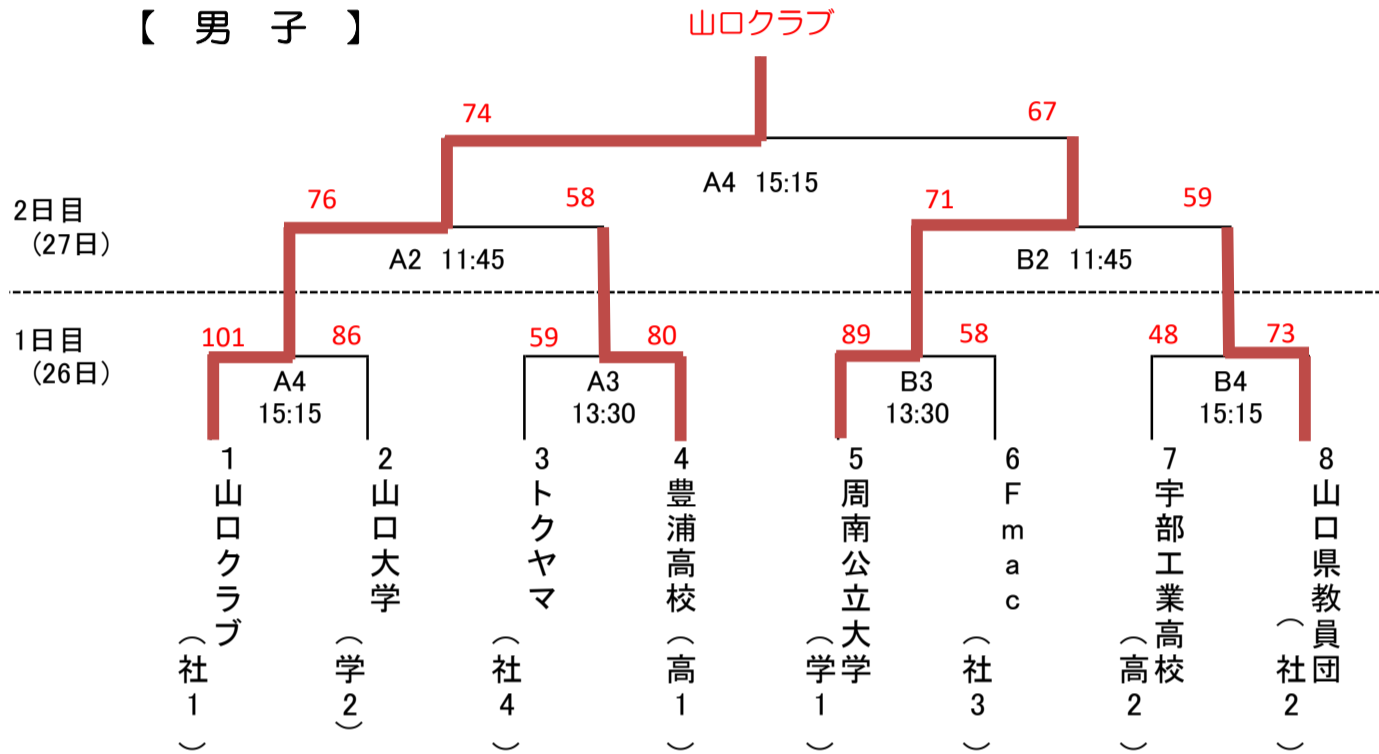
【 男 子 】

山口クラブ

74　67

A4 15:15

2日目
（27日）

76　58　71　59

A2 11:45　B2 11:45

1日目
（26日）

101　86　59　80　89　58　48　73

A4 15:15　A3 13:30　B3 13:30　B4 15:15

1 山口クラブ（社1）
2 山口大学（学2）
3 トクヤマ（社4）
4 豊浦高校（高1）
5 周南公立大学（学1）
6 Fmac（社3）
7 宇部工業高校（高2）
8 山口県教員団（社2）